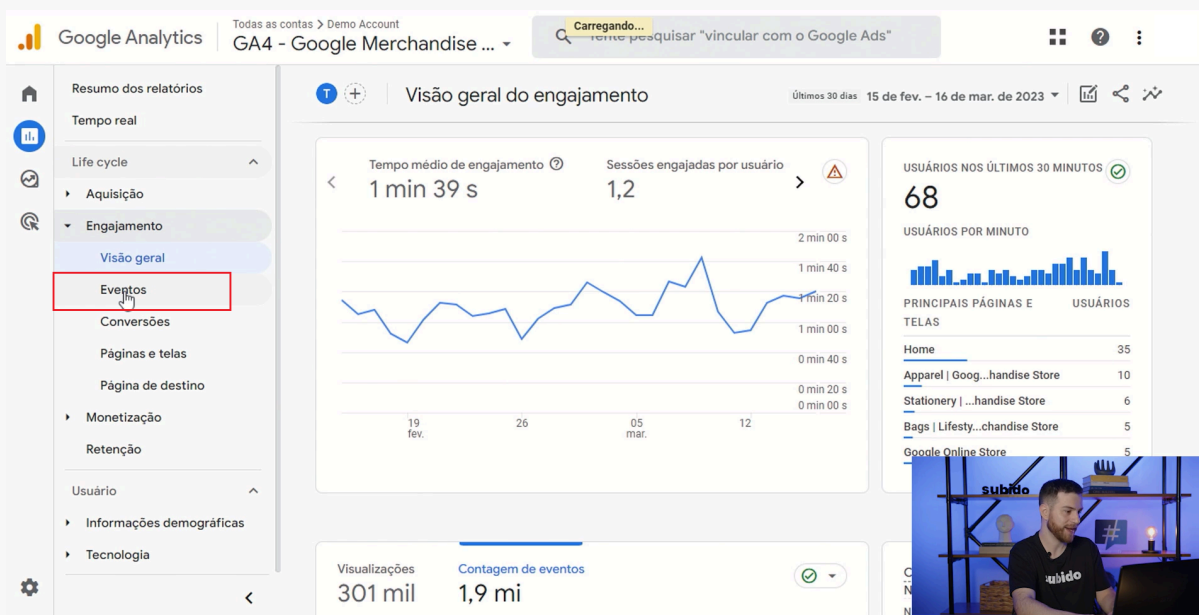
Google Analytics

Todas as contas > Demo Account
GA4 - Google Merchandise ...

Carregando...
Tente pesquisar "vincular com o Google Ads"

Resumo dos relatórios
Tempo real
Life cycle
Aquisição
Engajamento
Visão geral
Eventos
Conversões
Páginas e telas
Página de destino
Monetização
Retenção
Usuário
Informações demográficas
Tecnologia

T

Visão geral do engajamento

Últimos 30 dias 15 de fev. – 16 de mar. de 2023

Tempo médio de engajamento
1 min 39 s

Sessões engajadas por usuário
1,2

2 min 00 s
1 min 40 s
1 min 20 s
1 min 00 s
0 min 40 s
0 min 20 s
0 min 00 s

19 fev.
26
05 mar.
12

USUÁRIOS NOS ÚLTIMOS 30 MINUTOS
68
USUÁRIOS POR MINUTO

PRINCIPAIS PÁGINAS E TELAS | USUÁRIOS
Home | 35
Apparel | Goog...handise Store | 10
Stationery | ...handise Store | 6
Bags | Lifesty...chandise Store | 5
Google Online Store | 5

Visualizações
301 mil

Contagem de eventos
1,9 mi

subido
subido